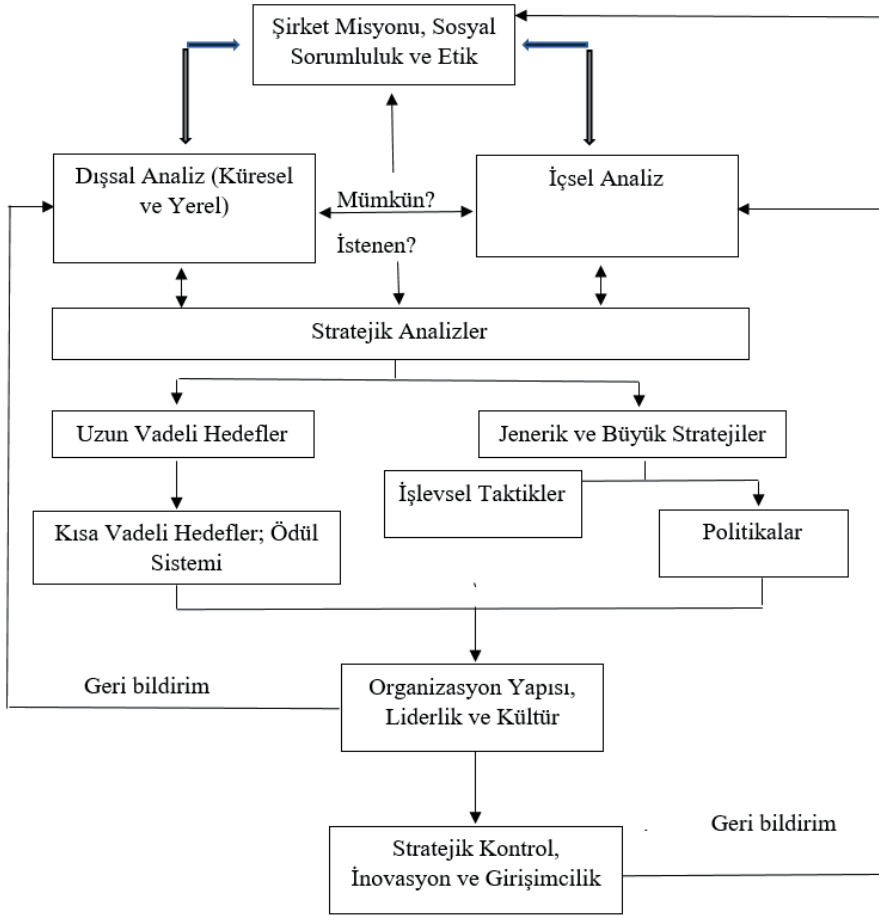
Şirket Misyonu, Sosyal Sorumluluk ve Etik

Dışsal Analiz (Küresel ve Yerel)

Mümkün?

İçsel Analiz

İstenen?

Stratejik Analizler

Uzun Vadeli Hedefler

Jenerik ve Büyük Stratejiler

İşlevsel Taktikler

Kısa Vadeli Hedefler; Ödül Sistemi

Politikalar

Geri bildirim

Organizasyon Yapısı, Liderlik ve Kültür

Geri bildirim

Stratejik Kontrol, İnovasyon ve Girişimcilik